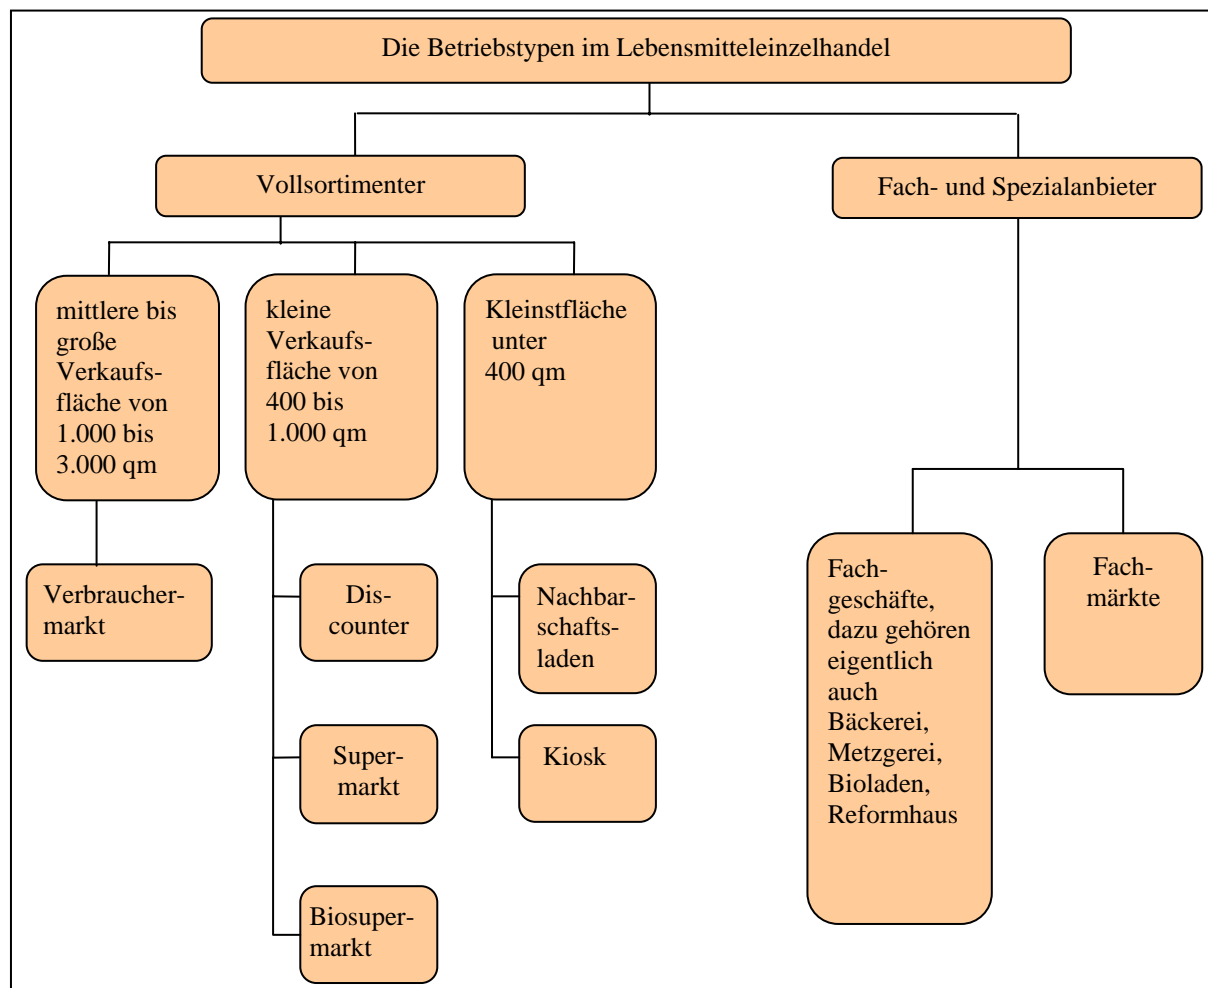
Die Betriebstypen im Lebensmitteleinzelhandel

Vollsortimenter

Fach- und Spezialanbieter

mittlere bis große Verkaufsfläche von 1.000 bis 3.000 qm

kleine Verkaufsfläche von 400 bis 1.000 qm

Kleinstfläche unter 400 qm

Verbrauchermarkt

Discounter

Supermarkt

Biosupermarkt

Nachbarschaftsladen

Kiosk

Fachgeschäfte, dazu gehören eigentlich auch Bäckerei, Metzgerei, Bioladen, Reformhaus

Fachmärkte